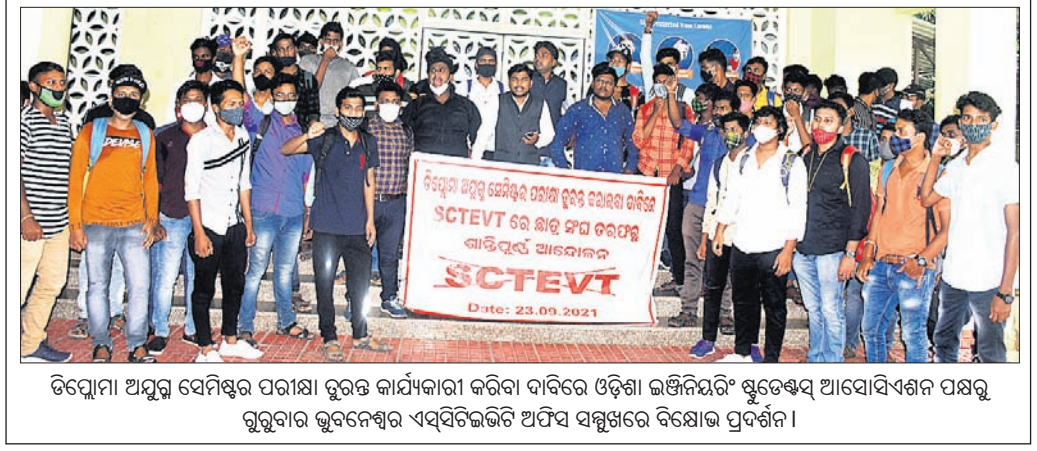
ଡିପ୍ଲୋମା ଅଯୁଗ୍ମ ସେମିଷ୍ଟର ପରୀକ୍ଷା ତୁରନ୍ତ କାର୍ଯ୍ୟକାରୀ କରିବା ଦାବିରେ
SCTEVT ରେ ଛାତ୍ର ସଂଘ ତରଫରୁ
ଶାନ୍ତିପୂର୍ଣ୍ଣ ଆନ୍ଦୋଳନ
SCTEVT
Date: 23.09.2021

ଡିପ୍ଲୋମା ଅଯୁଗ୍ମ ସେମିଷ୍ଟର ପରୀକ୍ଷା ତୁରନ୍ତ କାର୍ଯ୍ୟକାରୀ କରିବା ଦାବିରେ ଓଡ଼ିଶା ଇଞ୍ଜିନିୟରିଂ ଷ୍ଟୁଡେଣ୍ଟସ୍ ଆସୋସିଏଶନ ପକ୍ଷରୁ ଗୁରୁବାର ଭୁବନେଶ୍ୱର ଏସ୍‌ସିଟିଇଭିଟି ଅଫିସ ସମ୍ମୁଖରେ ବିକ୍ଷୋଭ ପ୍ରଦର୍ଶନ ।